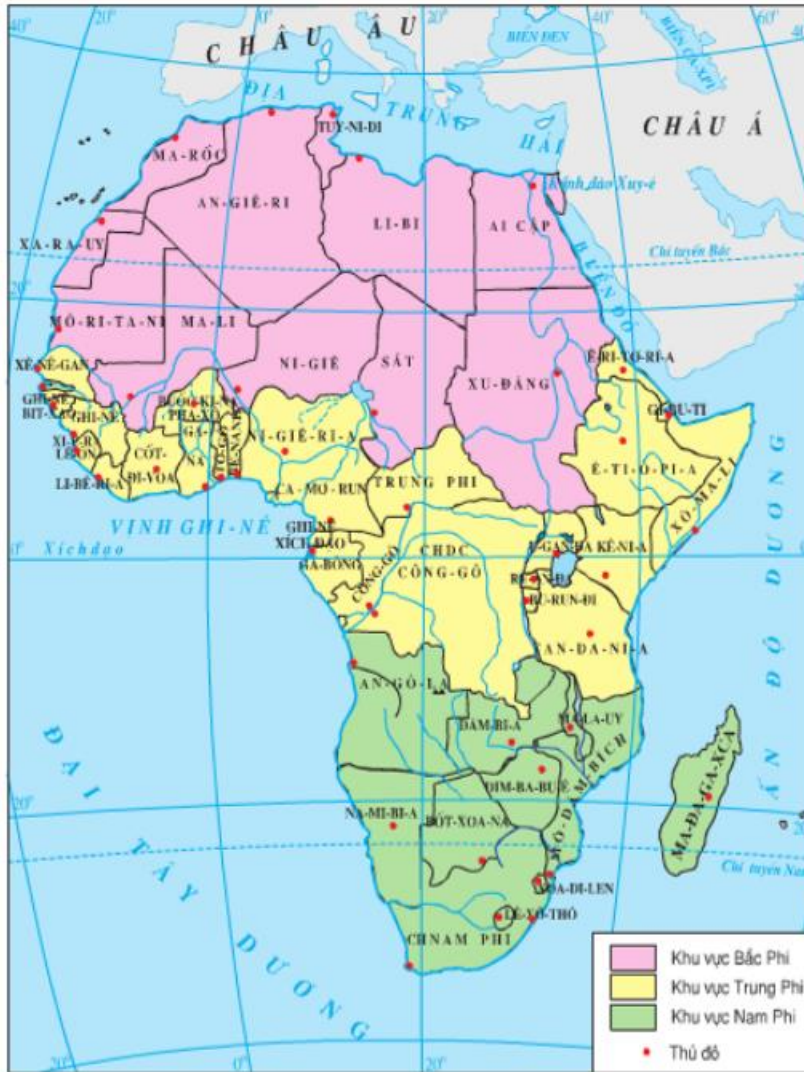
20° 0° 20° 40° 60°

CHÂU ÂU

BIỂN ĐEN

ĐỊA TRUNG HẢI

CHÂU Á

MA-RỐC

TUY-NI-DI

AN-GIÊ-RI

LI-BI

AI CẬP

Kênh đào Xuy-ê

XA-RA-UY

Chí tuyến Bắc

20°

MÔ-RI-TA-NI

MA-LI

NI-GIÊ

SÁT

XU-ĐĂNG

BIỂN ĐỎ

Ê-RI-TƠ-RI-A

XÊ-NÊ-GAN

GHI-NÊ BÍT-XAO

GHI-NÊ

BUỐC-KI-NA-PHA-XÔ

GI-BU-TI

XI-ÊR-RA LÊ-ÔN

CÔT-ĐI-VOA

GA-NA

TÔ-GÔ

BÊ-NANH

NI-GIÊ-RI-A

Ê-TI-Ô-PI-A

LI-BÊ-RI-A

CA-MƠ-RUN

TRUNG PHI

XÔ-MA-LI

VỊNH GHI-NÊ

GHI-NÊ XÍCH ĐẠO

0° Xích đạo

GA-BÔNG

CÔNG-GÔ

CHDC CÔNG-GÔ

U-GAN-ĐA

KÊ-NI-A

RU-AN-ĐA

BU-RUN-ĐI

TAN-DA-NI-A

ẤN ĐỘ DƯƠNG

AN-GÔ-LA

DAM-BI-A

MA-LA-UY

MÔ-DĂM-BÍCH

ĐẠI TÂY DƯƠNG

DIM-BA-BUÊ

MA-ĐA-GA-XCA

20°

NA-MI-BI-A

BỐT-XOA-NA

Chí tuyến Nam

XOA-DI-LEN

LÊ-XÔ-THÔ

CH NAM PHI

20° 20°

Khu vực Bắc Phi
Khu vực Trung Phi
Khu vực Nam Phi
Thủ đô